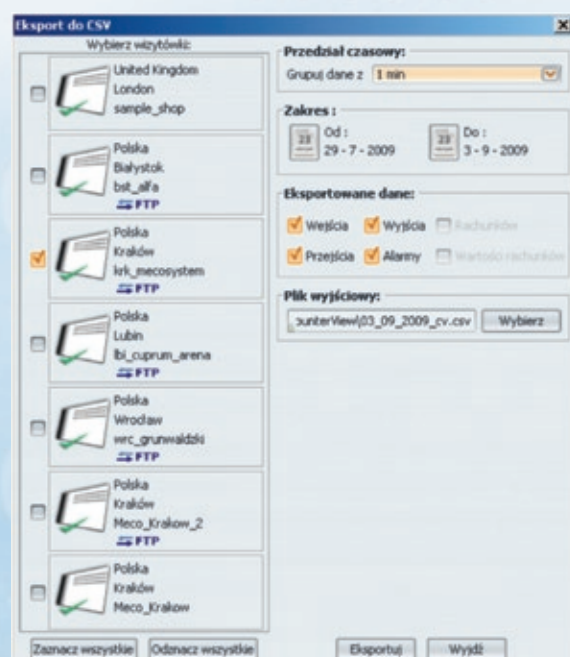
Eksport do CSV

Wybierz wizytówki:

United Kingdom
London
sample_shop

Polska
Białystok
bst_alfa
FTP

Polska
Kraków
krk_mecosystem
FTP

Polska
Lubin
lbi_cuprum_arena
FTP

Polska
Wrocław
wrc_grunwaldzki
FTP

Polska
Kraków
Meco_Krakow_2
FTP

Polska
Kraków
Meco_Krakow

Zaznacz wszystkie
Odznacz wszystkie

Przedział czasowy:
Grupuj dane z 1 min

Zakres :
23 Od : 29 - 7 - 2009
23 Do : 3 - 9 - 2009

Eksportowane dane:
Wejścia
Wyjścia
Rachunków
Przejścia
Alarmy
Wartości rachunków

Plik wyjściowy:
ounterView\03_09_2009_cv.csv
Wybierz

Eksportuj
Wyjdź